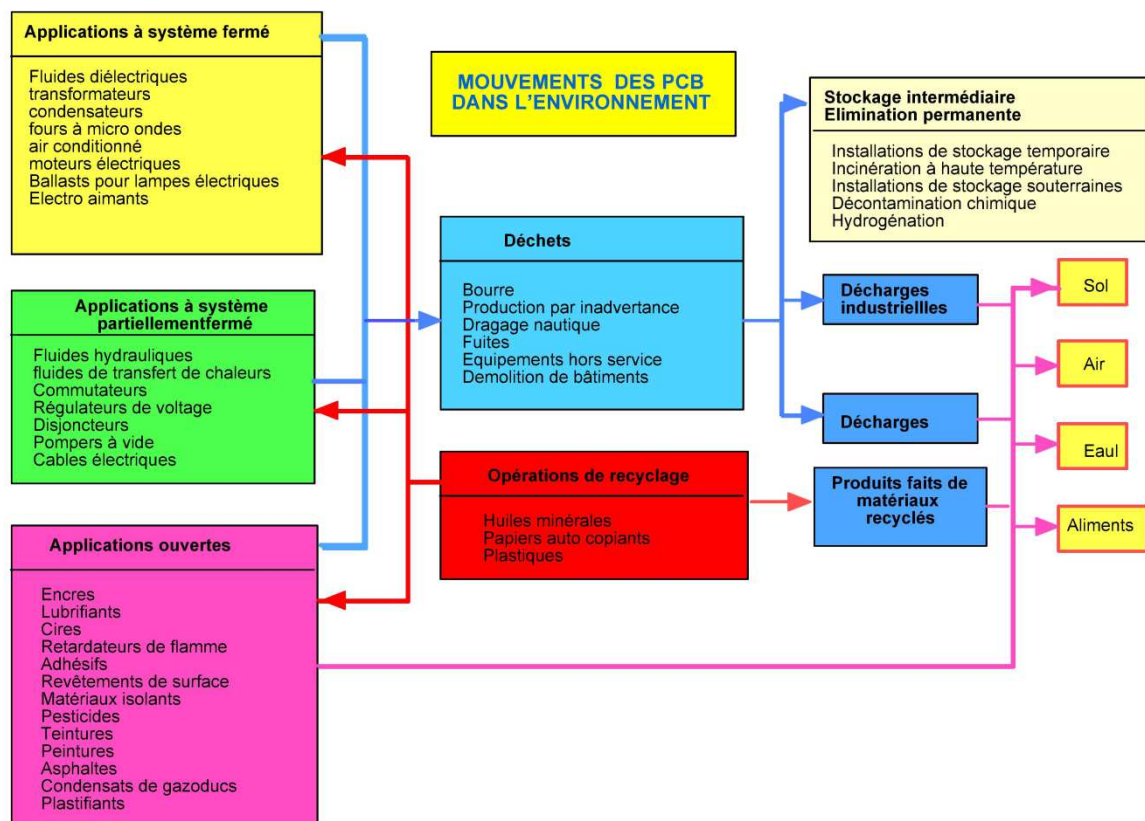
Applications à système fermé

Fluides diélectriques
transformateurs
condensateurs
fours à micro ondes
air conditionné
moteurs électriques
Ballasts pour lampes électriques
Electro aimants

MOUVEMENTS DES PCB DANS L'ENVIRONNEMENT

Stockage intermédiaire
Elimination permanente

Installations de stockage temporaire
Incinération à haute température
Installations de stockage souterraines
Décontamination chimique
Hydrogénation

Applications à système partiellementfermé

Fluides hydrauliques
fluides de transfert de chaleurs
Commutateurs
Régulateurs de voltage
Disjoncteurs
Pompers à vide
Cables électriques

Déchets

Bourre
Production par inadvertance
Dragage nautique
Fuites
Equipements hors service
Demolition de bâtiments

Décharges industriellles

Décharges

Sol

Air

Eaul

Aliments

Opérations de recyclage

Huiles minérales
Papiers auto copiants
Plastiques

Produits faits de matériaux recyclés

Applications ouvertes

Encres
Lubrifiants
Cires
Retardateurs de flamme
Adhésifs
Revêtements de surface
Matériaux isolants
Pesticides
Teintures
Peintures
Asphaltes
Condensats de gazoducs
Plastifiants